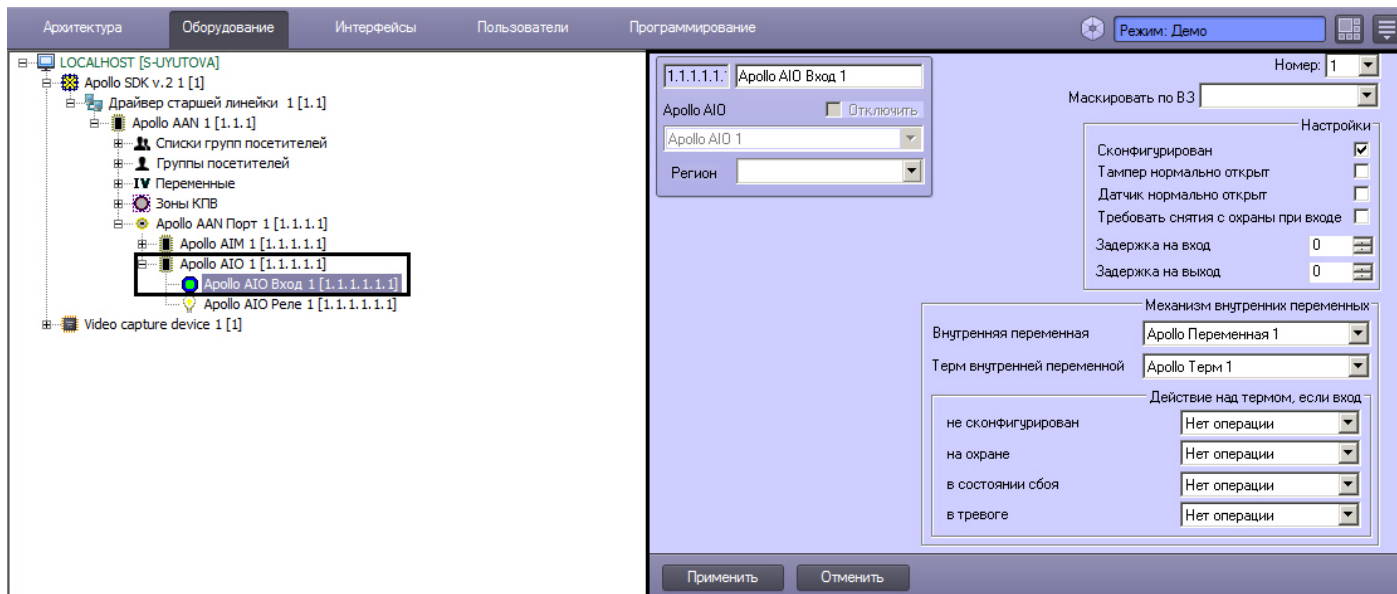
Архитектура Оборудование Интерфейсы Пользователи Программирование Режим: Демо

LOCALHOST [S-UYUTOVA]
Apollo SDK v.2 1 [1]
Драйвер старшей линейки 1 [1.1]
Apollo AAN 1 [1.1.1]
Списки групп посетителей
Группы посетителей
Переменные
Зоны КПВ
Apollo AAN Порт 1 [1.1.1.1]
Apollo AIM 1 [1.1.1.1.1]
Apollo AIO 1 [1.1.1.1.1]
Apollo AIO Вход 1 [1.1.1.1.1.1]
Apollo AIO Реле 1 [1.1.1.1.1.1]
Video capture device 1 [1]

1.1.1.1.1 Apollo AIO Вход 1
Apollo AIO Отключить
Apollo AIO 1
Регион

Номер: 1
Маскировать по ВЗ

Настройки
Сконфигурирован
Тампер нормально открыт
Датчик нормально открыт
Требовать снятия с охраны при входе
Задержка на вход 0
Задержка на выход 0

Механизм внутренних переменных
Внутренняя переменная Apollo Переменная 1
Терм внутренней переменной Apollo Терм 1

Действие над термом, если вход
не сконфигурирован Нет операции
на охране Нет операции
в состоянии сбоя Нет операции
в тревоге Нет операции

Применить Отменить